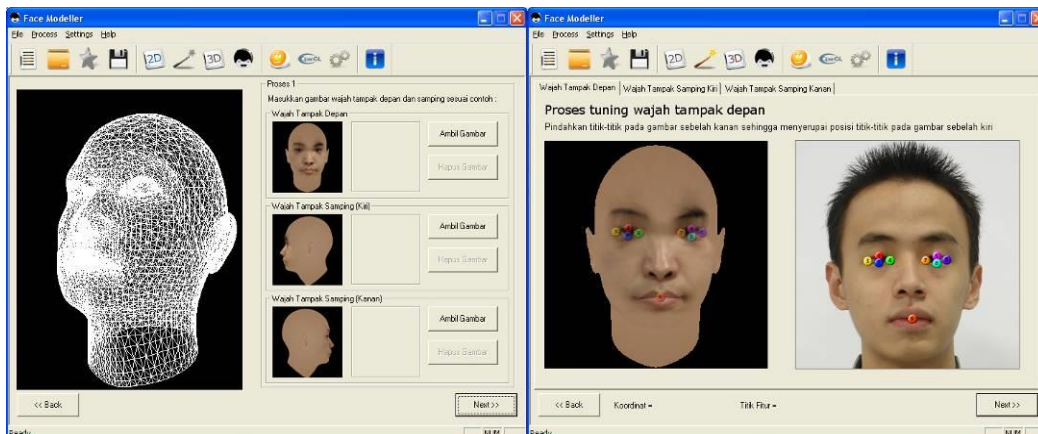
Face Modeller
File Process Settings Help

Proses 1
Masukkan gambar wajah tampak depan dan samping sesuai contoh :
Wajah Tampak Depan
Ambil Gambar
Hapus Gambar
Wajah Tampak Samping (Kiri)
Ambil Gambar
Hapus Gambar
Wajah Tampak Samping (Kanan)
Ambil Gambar
Hapus Gambar
<< Back
Next >>
Ready
NUM

Face Modeller
File Process Settings Help
Wajah Tampak Depan | Wajah Tampak Samping Kiri | Wajah Tampak Samping Kanan
Proses tuning wajah tampak depan
Pindahkan titik-titik pada gambar sebelah kanan sehingga menyerupai posisi titik-titik pada gambar sebelah kiri
<< Back
Koordinat =
Titik Fitur =
Next >>
Ready
NUM